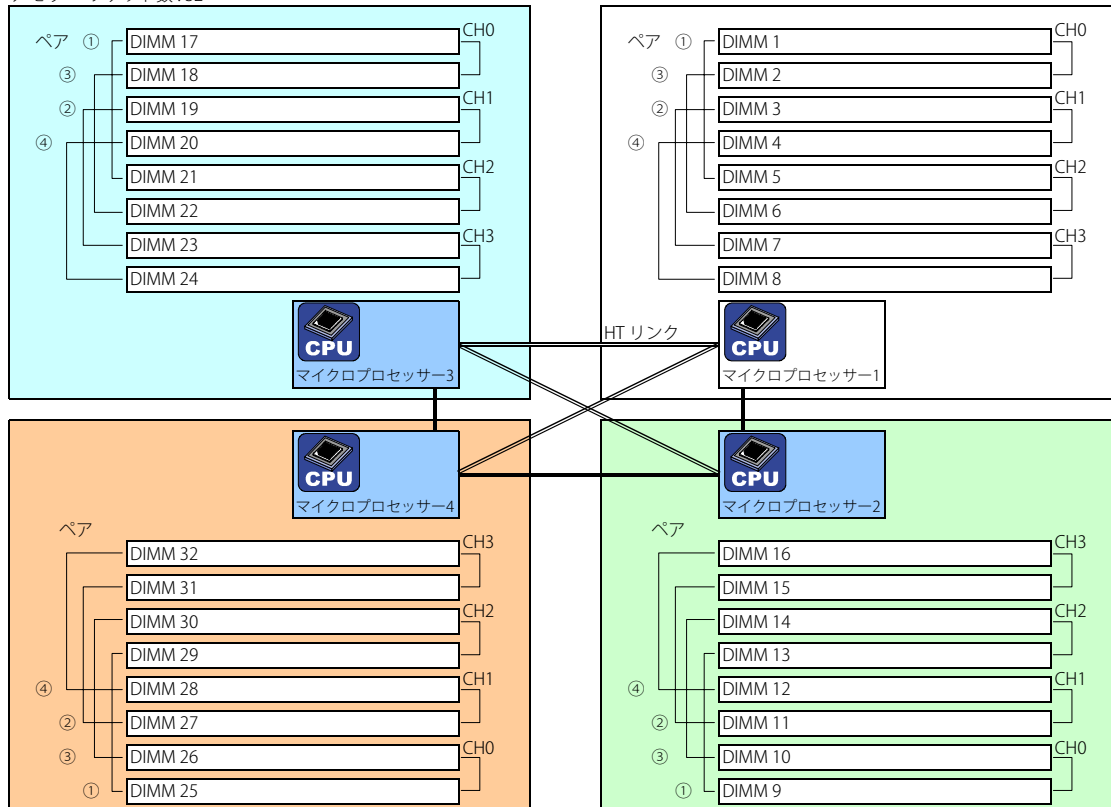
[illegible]

ペア ① DIMM 17 CH0
③ DIMM 18
② DIMM 19 CH1
④ DIMM 20
DIMM 21 CH2
DIMM 22
DIMM 23 CH3
DIMM 24

CPU
マイクロプロセッサー3

ペア ① DIMM 1 CH0
③ DIMM 2
② DIMM 3 CH1
④ DIMM 4
DIMM 5 CH2
DIMM 6
DIMM 7 CH3
DIMM 8

HT リンク

CPU
マイクロプロセッサー1

CPU
マイクロプロセッサー4

CPU
マイクロプロセッサー2

ペア
DIMM 32 CH3
DIMM 31
DIMM 30 CH2
DIMM 29
④ DIMM 28 CH1
② DIMM 27
③ DIMM 26 CH0
① DIMM 25

ペア
DIMM 16 CH3
DIMM 15
DIMM 14 CH2
DIMM 13
④ DIMM 12 CH1
② DIMM 11
③ DIMM 10 CH0
① DIMM 9